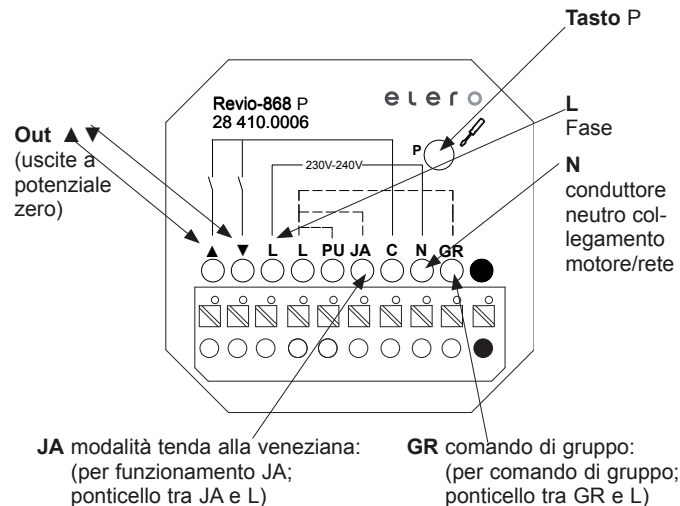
Tasto P

Revio-868 P
28 410.0006

elero

Out ▲▼
(uscite a potenziale zero)

L
Fase

N
conduttore neutro collegamento motore/rete

P

230V-240V

▲ ▼ L L PU JA C N GR

JA modalità tenda alla veneziana:
(per funzionamento JA;
ponticello tra JA e L)

GR comando di gruppo:
(per comando di gruppo;
ponticello tra GR e L)